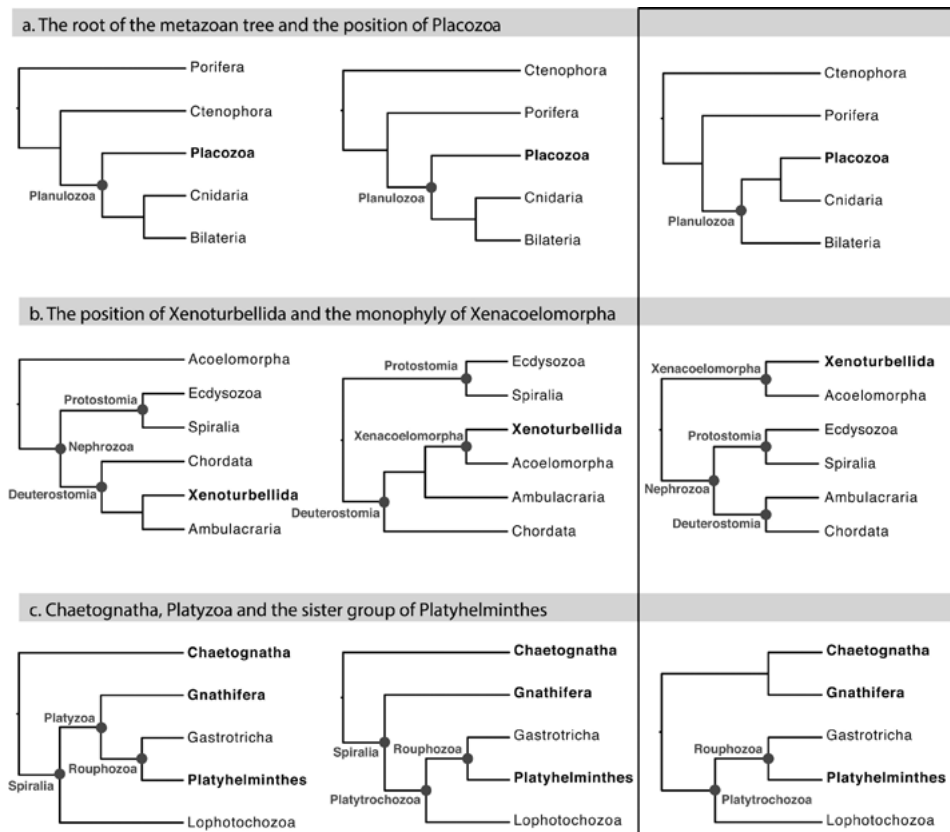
a. The root of the metazoan tree and the position of Placozoa

Porifera
Ctenophora
Placozoa
Planulozoa
Cnidaria
Bilateria

Ctenophora
Porifera
Placozoa
Planulozoa
Cnidaria
Bilateria

Ctenophora
Porifera
Placozoa
Cnidaria
Planulozoa
Bilateria

b. The position of Xenoturbellida and the monophyly of Xenacoelomorpha

Acoelomorpha
Protostomia
Ecdysozoa
Spiralia
Nephrozoa
Chordata
Deuterostomia
Xenoturbellida
Ambulacraria

Protostomia
Ecdysozoa
Spiralia
Xenacoelomorpha
Xenoturbellida
Acoelomorpha
Ambulacraria
Deuterostomia
Chordata

Xenacoelomorpha
Xenoturbellida
Acoelomorpha
Protostomia
Ecdysozoa
Spiralia
Nephrozoa
Ambulacraria
Deuterostomia
Chordata

c. Chaetognatha, Platyzoa and the sister group of Platyhelminthes

Chaetognatha
Gnathifera
Platyzoa
Gastrotricha
Rouphozoa
Platyhelminthes
Spiralia
Lophotochozoa

Chaetognatha
Gnathifera
Spiralia
Rouphozoa
Gastrotricha
Platyhelminthes
Platytrochozoa
Lophotochozoa

Chaetognatha
Gnathifera
Gastrotricha
Rouphozoa
Platyhelminthes
Platytrochozoa
Lophotochozoa